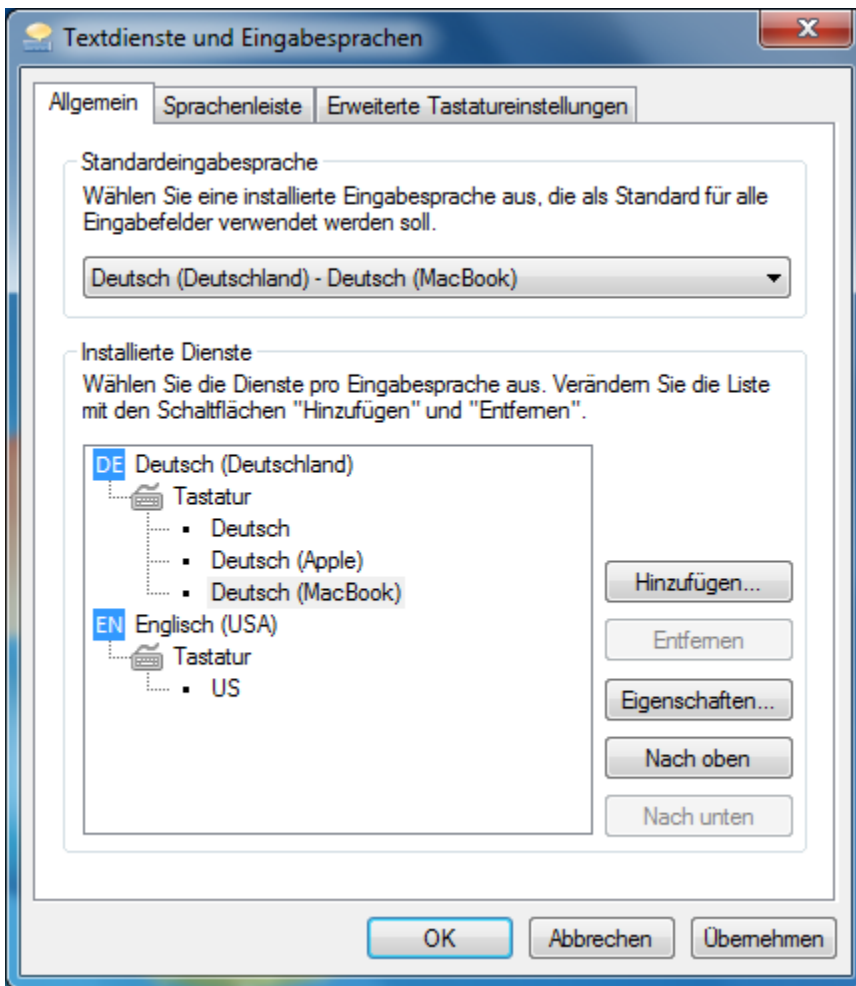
Textdienste und Eingabesprachen

X

Allgemein | Sprachenleiste | Erweiterte Tastatureinstellungen

Standardeingabesprache

Wählen Sie eine installierte Eingabesprache aus, die als Standard für alle Eingabefelder verwendet werden soll.

Deutsch (Deutschland) - Deutsch (MacBook)

Installierte Dienste

Wählen Sie die Dienste pro Eingabesprache aus. Verändern Sie die Liste mit den Schaltflächen "Hinzufügen" und "Entfernen".

DE Deutsch (Deutschland)
Tastatur
Deutsch
Deutsch (Apple)
Deutsch (MacBook)
EN Englisch (USA)
Tastatur
US

Hinzufügen...
Entfernen
Eigenschaften...
Nach oben
Nach unten

OK | Abbrechen | Übernehmen